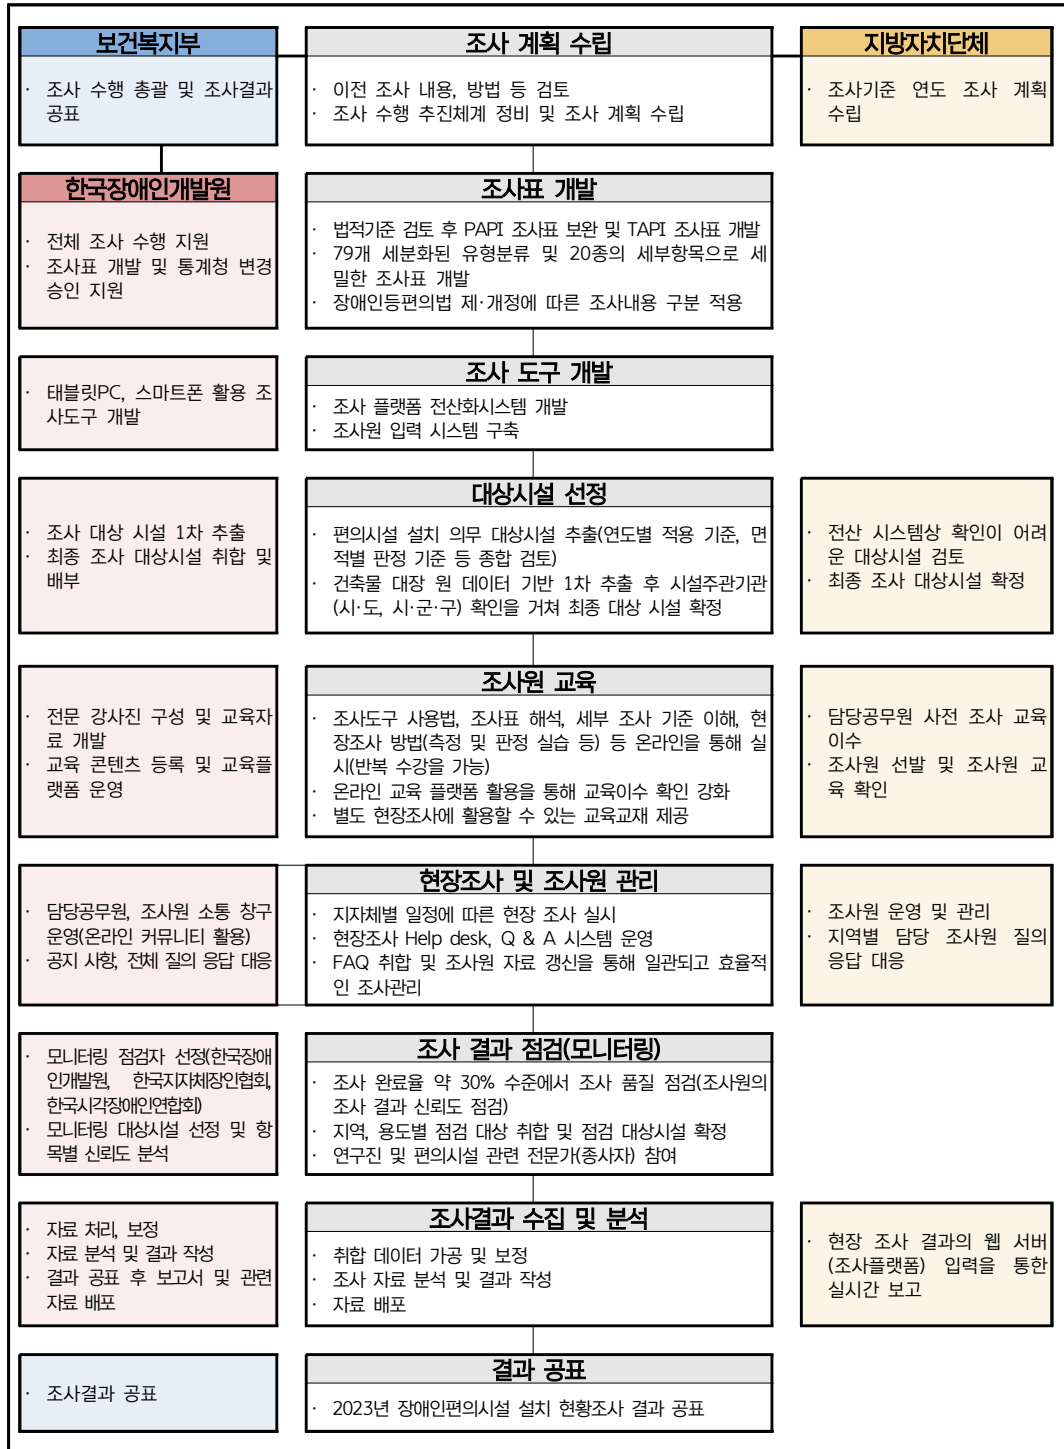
보건복지부

· 조사 수행 총괄 및 조사결과 공표

조사 계획 수립

· 이전 조사 내용, 방법 등 검토
· 조사 수행 추진체계 정비 및 조사 계획 수립

지방자치단체

· 조사기준 연도 조사 계획 수립

한국장애인개발원

· 전체 조사 수행 지원
· 조사표 개발 및 통계청 변경 승인 지원

조사표 개발

· 법적기준 검토 후 PAPI 조사표 보완 및 TAPI 조사표 개발
· 79개 세분화된 유형분류 및 20종의 세부항목으로 세밀한 조사표 개발
· 장애인등편의법 제·개정에 따른 조사내용 구분 적용

· 태블릿PC, 스마트폰 활용 조사도구 개발

조사 도구 개발

· 조사 플랫폼 전산화시스템 개발
· 조사원 입력 시스템 구축

· 조사 대상 시설 1차 추출
· 최종 조사 대상시설 취합 및 배부

대상시설 선정

· 편의시설 설치 의무 대상시설 추출(연도별 적용 기준, 면적별 판정 기준 등 종합 검토)
· 건축물 대장 원 데이터 기반 1차 추출 후 시설주관기관(시·도, 시·군·구) 확인을 거쳐 최종 대상 시설 확정

· 전산 시스템상 확인이 어려운 대상시설 검토
· 최종 조사 대상시설 확정

· 전문 강사진 구성 및 교육자료 개발
· 교육 콘텐츠 등록 및 교육플랫폼 운영

조사원 교육

· 조사도구 사용법, 조사표 해석, 세부 조사 기준 이해, 현장조사 방법(측정 및 판정 실습 등) 등 온라인을 통해 실시(반복 수강을 가능)
· 온라인 교육 플랫폼 활용을 통해 교육이수 확인 강화
· 별도 현장조사에 활용할 수 있는 교육교재 제공

· 담당공무원 사전 조사 교육 이수
· 조사원 선발 및 조사원 교육 확인

· 담당공무원, 조사원 소통 창구 운영(온라인 커뮤니티 활용)
· 공지 사항, 전체 질의 응답 대응

현장조사 및 조사원 관리

· 지자체별 일정에 따른 현장 조사 실시
· 현장조사 Help desk, Q & A 시스템 운영
· FAQ 취합 및 조사원 자료 갱신을 통해 일관되고 효율적인 조사관리

· 조사원 운영 및 관리
· 지역별 담당 조사원 질의 응답 대응

· 모니터링 점검자 선정(한국장애인개발원, 한국지자체장인협회, 한국시각장애인연합회)
· 모니터링 대상시설 선정 및 항목별 신뢰도 분석

조사 결과 점검(모니터링)

· 조사 완료율 약 30% 수준에서 조사 품질 점검(조사원의 조사 결과 신뢰도 점검)
· 지역, 용도별 점검 대상 취합 및 점검 대상시설 확정
· 연구진 및 편의시설 관련 전문가(종사자) 참여

· 자료 처리, 보정
· 자료 분석 및 결과 작성
· 결과 공표 후 보고서 및 관련 자료 배포

조사결과 수집 및 분석

· 취합 데이터 가공 및 보정
· 조사 자료 분석 및 결과 작성
· 자료 배포

· 현장 조사 결과의 웹 서버(조사플랫폼) 입력을 통한 실시간 보고

· 조사결과 공표

결과 공표

· 2023년 장애인편의시설 설치 현황조사 결과 공표